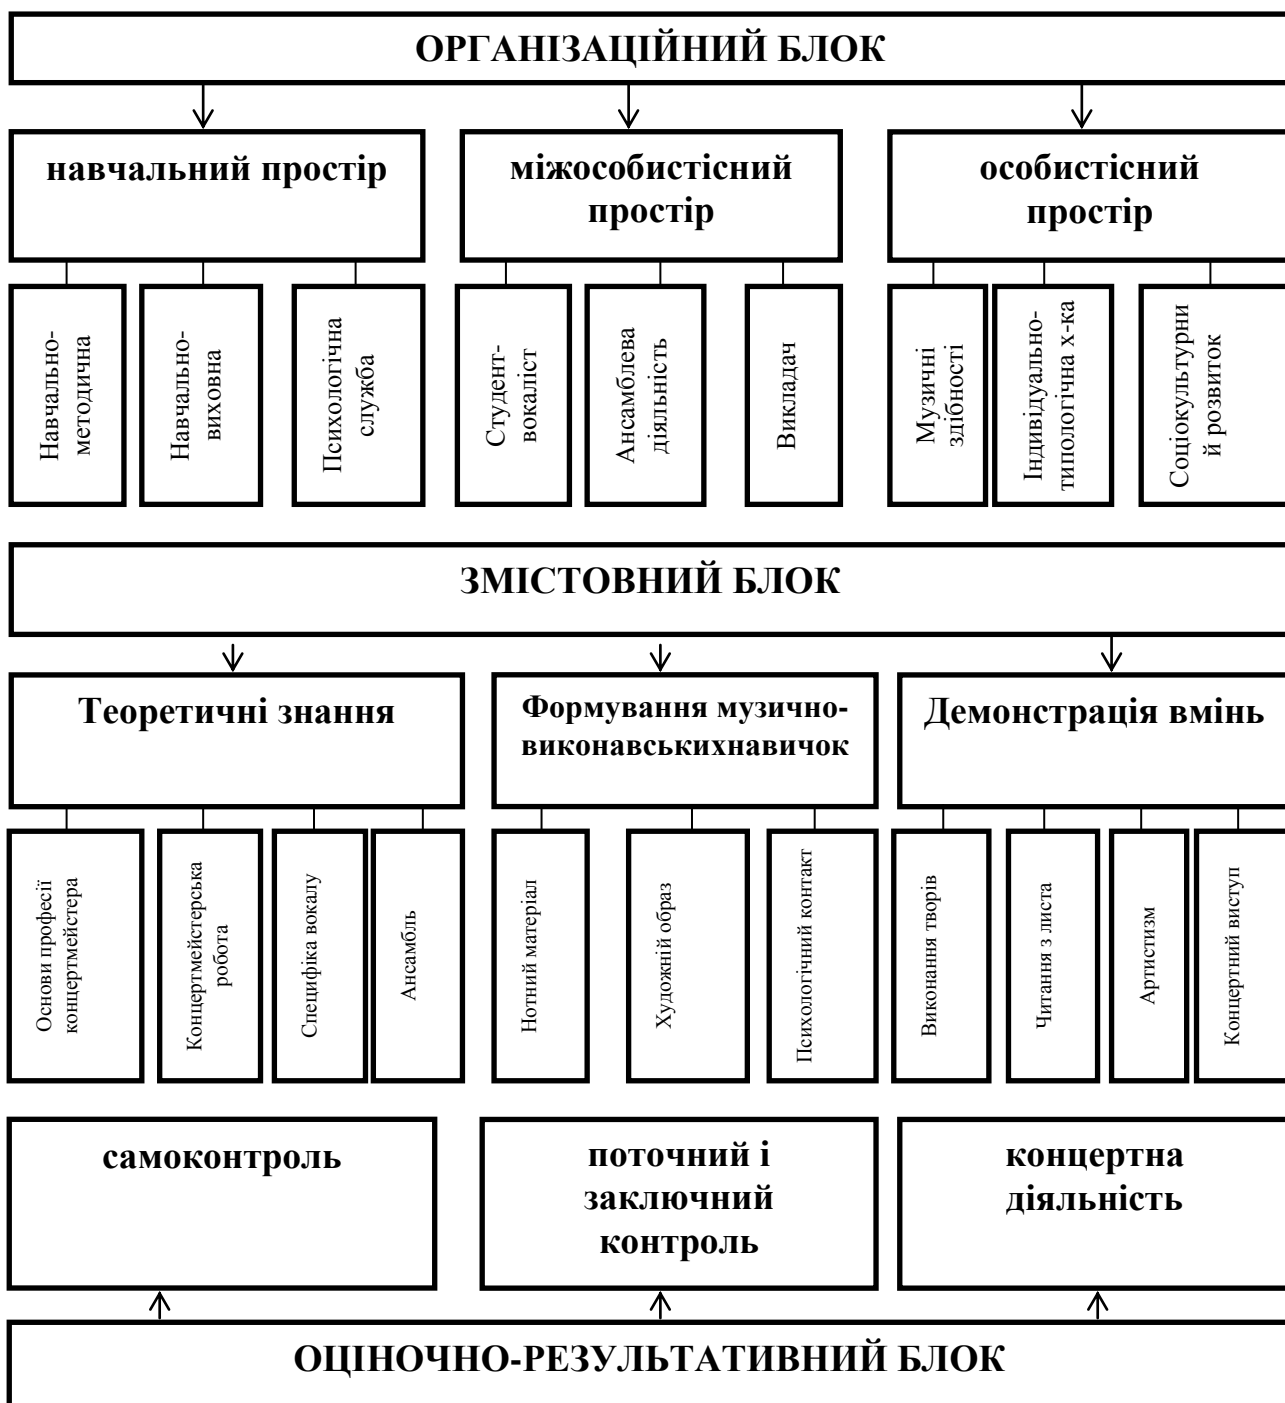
ОРГАНІЗАЦІЙНИЙ БЛОК

навчальний простір

міжособистісний простір

особистісний простір

Навчально-методична

Навчально-виховна

Психологічна служба

Студент-вокаліст

Ансамблева діяльність

Викладач

Музичні здібності

Індивідуально-типологічна х-ка

Соціокультурний розвиток

ЗМІСТОВНИЙ БЛОК

Теоретичні знання

Формування музично-виконавськихнавичок

Демонстрація вмінь

Основи професії концертмейстера

Концертмейстерська робота

Специфіка вокалу

Ансамбль

Нотний матеріал

Художній образ

Психологічний контакт

Виконання творів

Читання з листа

Артистизм

Концертний виступ

самоконтроль

поточний і заключний контроль

концертна діяльність

ОЦІНОЧНО-РЕЗУЛЬТАТИВНИЙ БЛОК